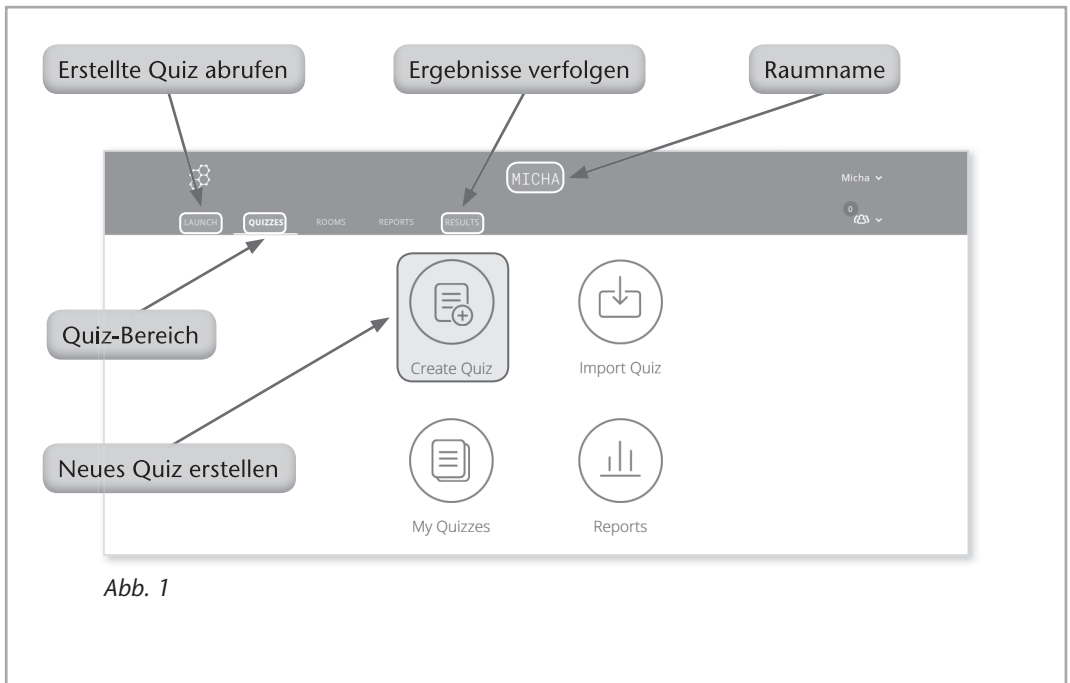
Erstellte Quiz abrufen

Ergebnisse verfolgen

Raumname

MICHA

Micha

LAUNCH QUIZZES ROOMS REPORTS RESULTS

0

Quiz-Bereich

Create Quiz

Import Quiz

Neues Quiz erstellen

My Quizzes

Reports

Abb. 1